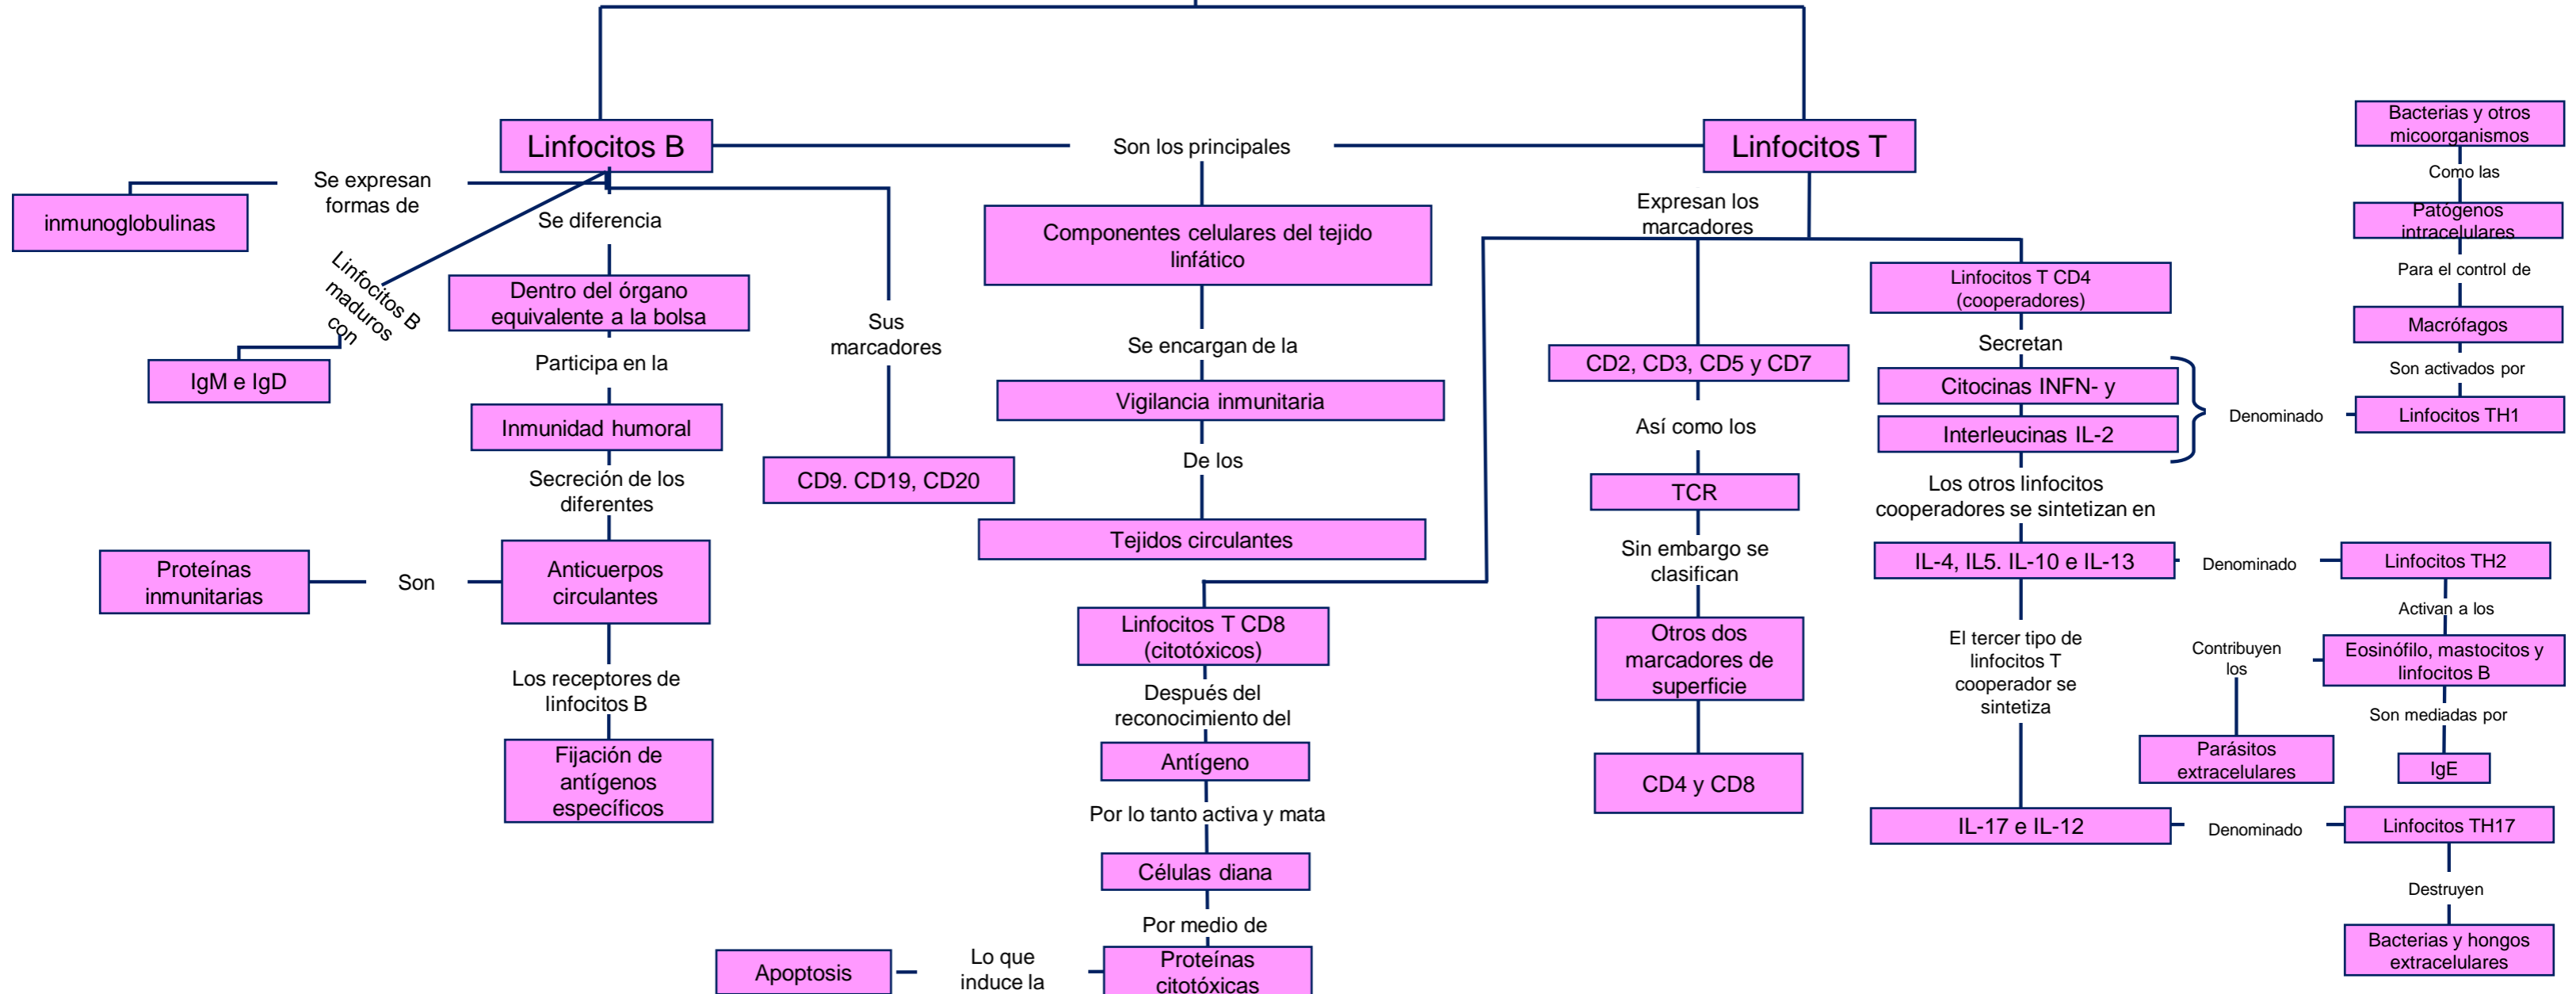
Linfocitos B

Son los principales

Linfocitos T

Se expresan formas de

inmunoglobulinas

Se diferencia

Linfocitos B maduros con

IgM e IgD

Dentro del órgano equivalente a la bolsa

Participa en la

Inmunidad humoral

Secreción de los diferentes

Proteínas inmunitarias

Son

Anticuerpos circulantes

Los receptores de linfocitos B

Fijación de antígenos específicos

Sus marcadores

CD9. CD19, CD20

Componentes celulares del tejido linfático

Se encargan de la

Vigilancia inmunitaria

De los

Tejidos circulantes

Linfocitos T CD8 (citotóxicos)

Después del reconocimiento del

Antígeno

Por lo tanto activa y mata

Células diana

Por medio de

Proteínas citotóxicas

Lo que induce la

Apoptosis

Expresan los marcadores

CD2, CD3, CD5 y CD7

Así como los

TCR

Sin embargo se clasifican

Otros dos marcadores de superficie

CD4 y CD8

Linfocitos T CD4 (cooperadores)

Secretan

Citocinas INFN- y

Interleucinas IL-2

Denominado

Los otros linfocitos cooperadores se sintetizan en

IL-4, IL5. IL-10 e IL-13

Denominado

El tercer tipo de linfocitos T cooperador se sintetiza

IL-17 e IL-12

Denominado

Bacterias y otros micoorganismos

Como las

Patógenos intracelulares

Para el control de

Macrófagos

Son activados por

Linfocitos TH1

Linfocitos TH2

Activan a los

Eosinófilo, mastocitos y linfocitos B

Contribuyen los

Parásitos extracelulares

Son mediadas por

IgE

Linfocitos TH17

Destruyen

Bacterias y hongos extracelulares